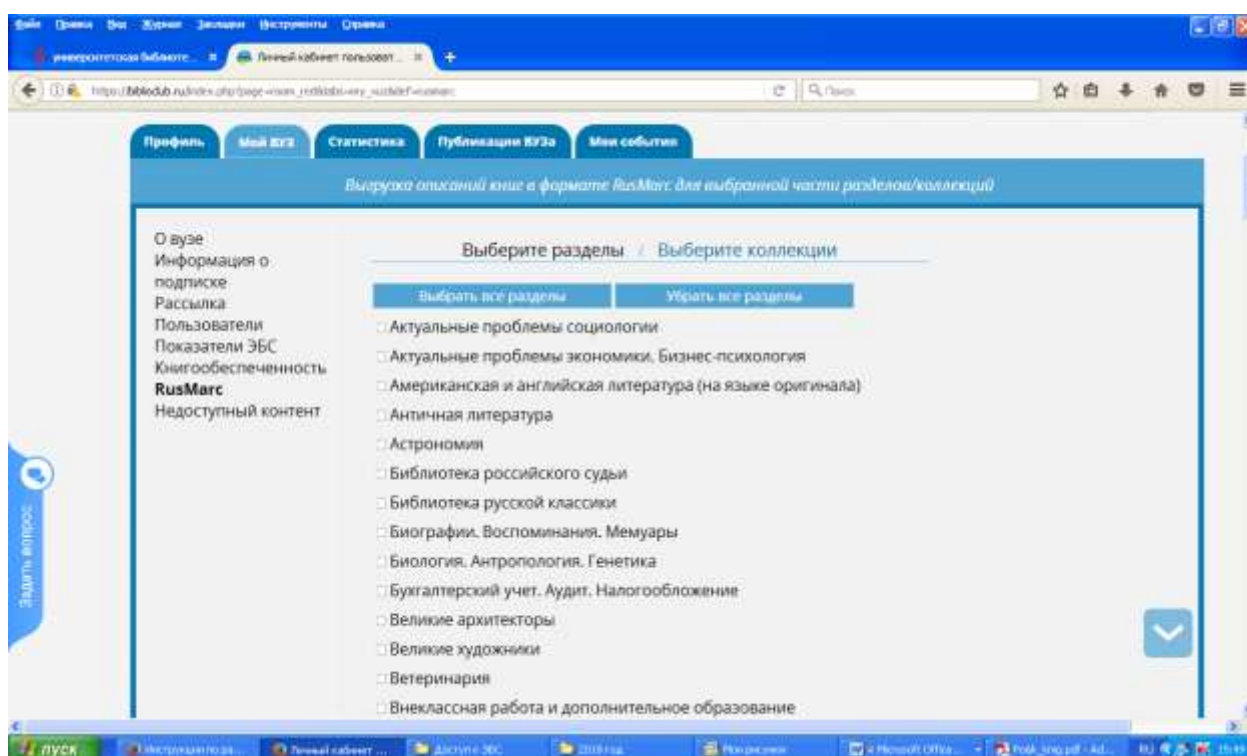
Файл Правка Вид Журнал Закладки Инструменты Справка

университетская библиоте... Личный кабинет пользоват...

https://biblioclub.ru/index.php?page=main_ub&tab=my_ub&f=rusmarc

Поиск

Профиль Мой ВУЗ Статистика Публикации ВУЗа Мои события

Выгрузка описаний книг в формате RusMarc для выбранной части разделов/коллекций

О вузе
Информация о подписке
Рассылка
Пользователи
Показатели ЭБС
Книгообеспеченность
RusMarc
Недоступный контент

Выберите разделы / Выберите коллекции

Выбрать все разделы | Убрать все разделы

Актуальные проблемы социологии
Актуальные проблемы экономики. Бизнес-психология
Американская и английская литература (на языке оригинала)
Античная литература
Астрономия
Библиотека российского судьи
Библиотека русской классики
Биографии. Воспоминания. Мемуары
Биология. Антропология. Генетика
Бухгалтерский учет. Аудит. Налогообложение
Великие архитекторы
Великие художники
Ветеринария
Внеклассная работа и дополнительное образование

Задать вопрос

пуск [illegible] Личный кабинет ... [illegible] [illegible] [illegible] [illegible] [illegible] RU